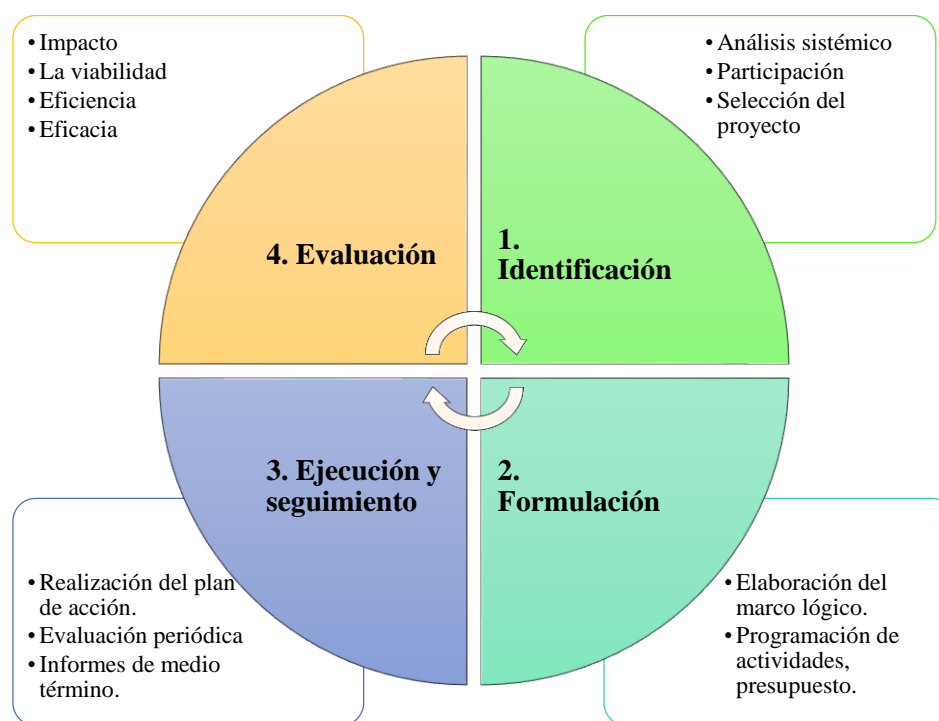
• Impacto
• La viabilidad
• Eficiencia
• Eficacia

• Análisis sistémico
• Participación
• Selección del proyecto

4. Evaluación

1. Identificación

3. Ejecución y seguimiento

2. Formulación

• Realización del plan de acción.
• Evaluación periódica
• Informes de medio término.

• Elaboración del marco lógico.
• Programación de actividades, presupuesto.